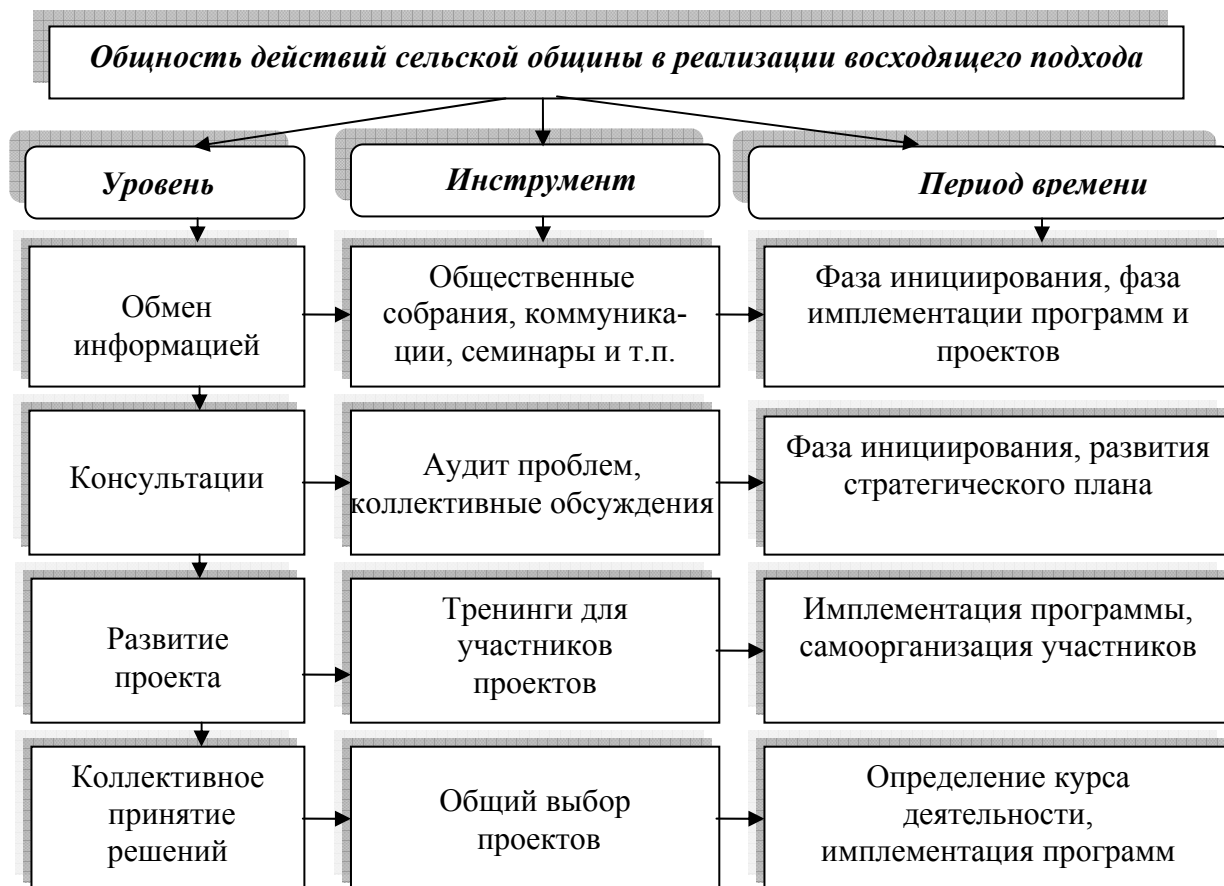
Общность действий сельской общины в реализации восходящего подхода

Уровень

Инструмент

Период времени

Обмен информацией

Общественные собрания, коммуникации, семинары и т.п.

Фаза инициирования, фаза имплементации программ и проектов

Консультации

Аудит проблем, коллективные обсуждения

Фаза инициирования, развития стратегического плана

Развитие проекта

Тренинги для участников проектов

Имплементация программы, самоорганизация участников

Коллективное принятие решений

Общий выбор проектов

Определение курса деятельности, имплементация программ